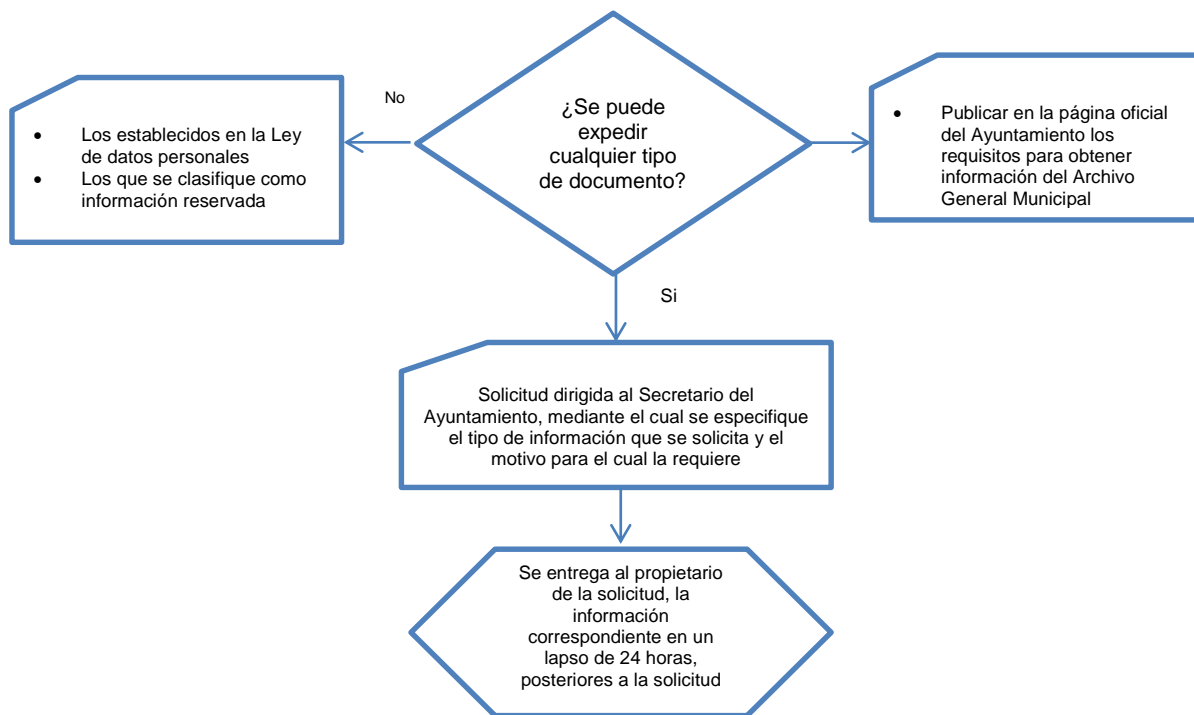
¿Se puede expedir cualquier tipo de documento?

No

- Los establecidos en la Ley de datos personales
- Los que se clasifique como información reservada

- Publicar en la página oficial del Ayuntamiento los requisitos para obtener información del Archivo General Municipal

Si

Solicitud dirigida al Secretario del Ayuntamiento, mediante el cual se especifique el tipo de información que se solicita y el motivo para el cual la requiere

Se entrega al propietario de la solicitud, la información correspondiente en un lapso de 24 horas, posteriores a la solicitud